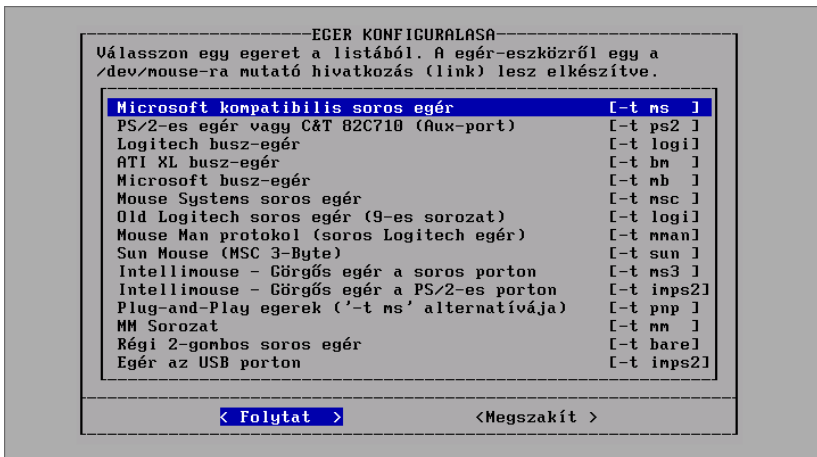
EGER KONFIGURALASA

Válasszon egy egeret a listából. A egér-eszközről egy a /dev/mouse-ra mutató hivatkozás (link) lesz elkészítve.

| | |
|---|---|
| Microsoft kompatibilis soros egér | [-t ms ] |
| PS/2-es egér vagy C&T 82C710 (Aux-port) | [-t ps2 ] |
| Logitech busz-egér | [-t logi] |
| ATI XL busz-egér | [-t bm ] |
| Microsoft busz-egér | [-t mb ] |
| Mouse Systems soros egér | [-t msc ] |
| Old Logitech soros egér (9-es sorozat) | [-t logi] |
| Mouse Man protokol (soros Logitech egér) | [-t mman] |
| Sun Mouse (MSC 3-Byte) | [-t sun ] |
| Intellimouse - Görgős egér a soros porton | [-t ms3 ] |
| Intellimouse - Görgős egér a PS/2-es porton | [-t imps2] |
| Plug-and-Play egerek ('-t ms' alternatívája) | [-t pnp ] |
| MM Sorozat | [-t mm ] |
| Régi 2-gombos soros egér | [-t bare] |
| Egér az USB porton | [-t imps2] |

< Folytat >   <Megszakít >